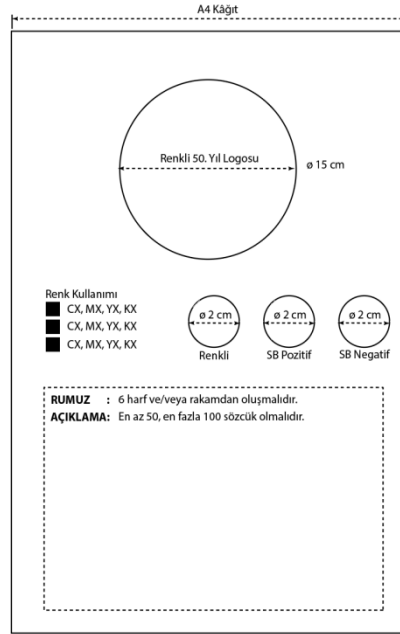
A4 Kâğıt

Renkli 50. Yıl Logosu

ø 15 cm

Renk Kullanımı
CX, MX, YX, KX
CX, MX, YX, KX
CX, MX, YX, KX

ø 2 cm
Renkli

ø 2 cm
SB Pozitif

ø 2 cm
SB Negatif

RUMUZ : 6 harf ve/veya rakamdan oluşmalıdır.
AÇIKLAMA: En az 50, en fazla 100 sözcük olmalıdır.